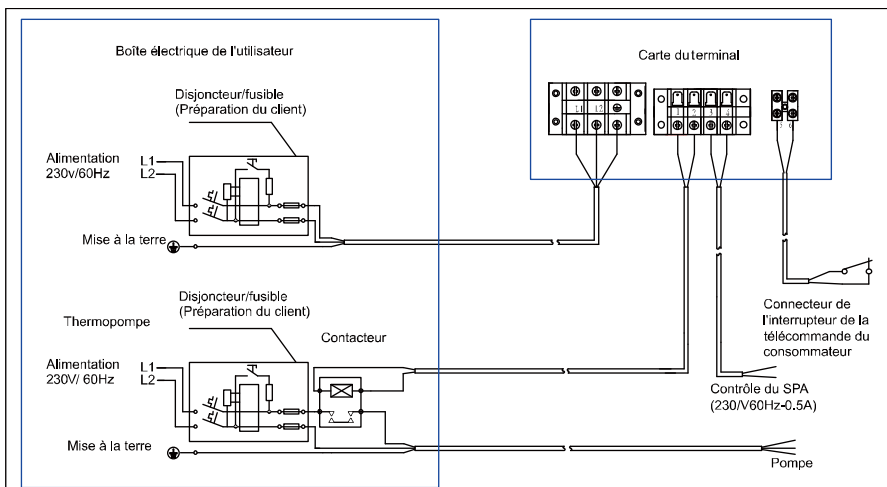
Boîte électrique de l'utilisateur

Disjoncteur/fusible
(Préparation du client)

Alimentation
230v/60Hz

L1
L2

Mise à la terre

Disjoncteur/fusible
(Préparation du client)

Thermopompe

Contacteur

Alimentation
230V/ 60Hz

L1
L2

Mise à la terre

Carte du terminal

L1 L2

Connecteur de l'interrupteur de la télécommande du consommateur

Contrôle du SPA
(230/V60Hz-0.5A)

Pompe